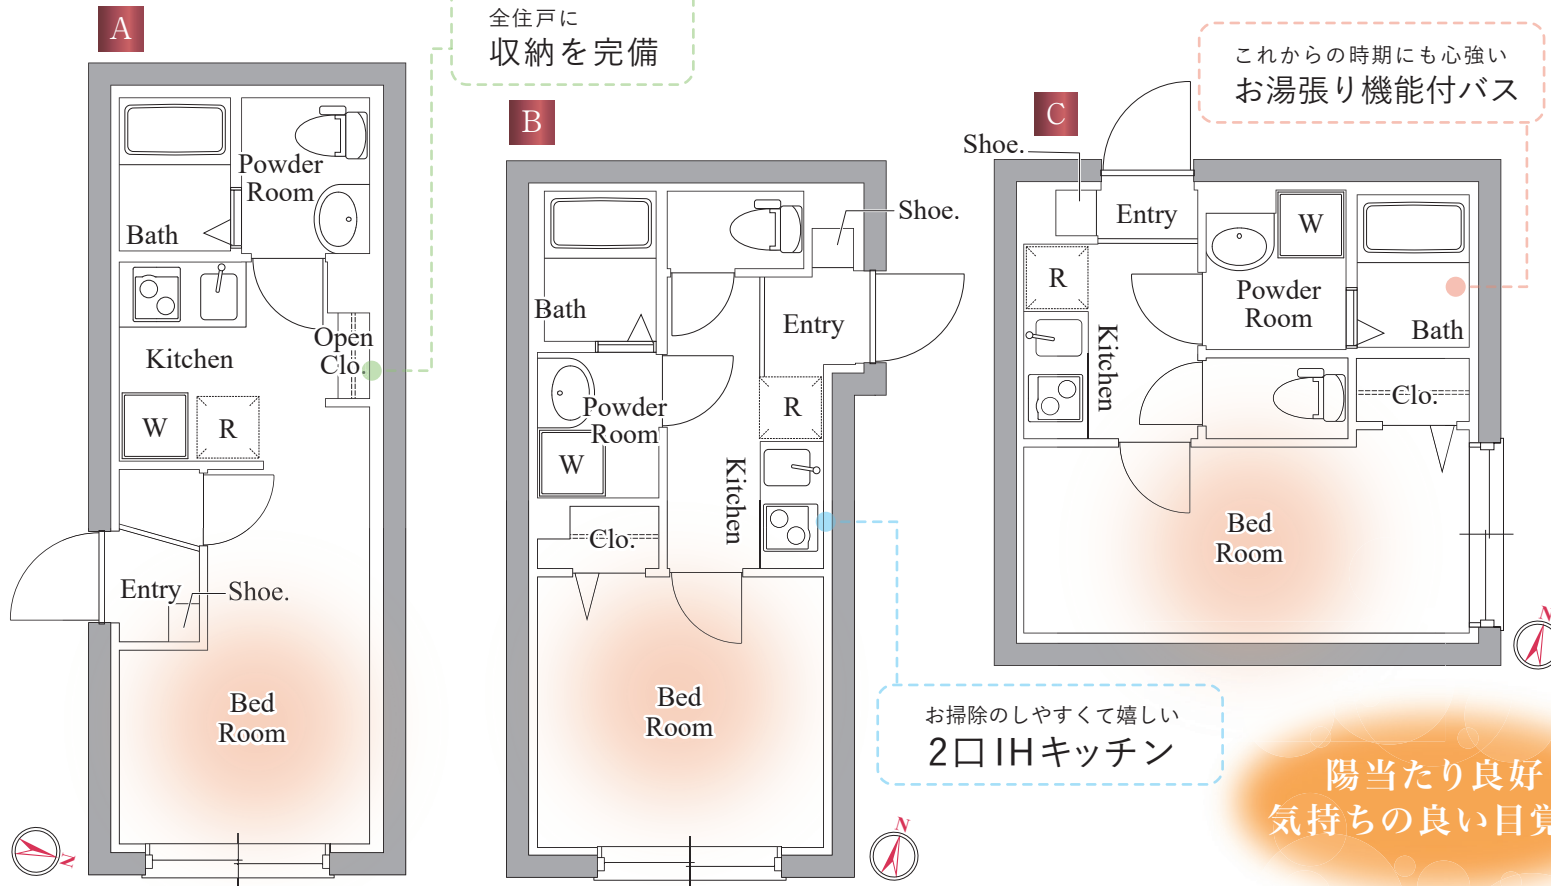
A

全住戸に
収納を完備

Powder Room

Bath

Kitchen

Open Clo.

W

R

Entry

Shoe.

Bed Room

N

B

Shoe.

Bath

Entry

Powder Room

R

W

Kitchen

Clo.

Bed Room

N

C

これからの時期にも心強い
お湯張り機能付バス

Shoe.

Entry

W

R

Powder Room

Kitchen

Bath

Clo.

Bed Room

N

お掃除のしやすくて嬉しい
2口IHキッチン

陽当たり良好
気持ちの良い目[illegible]